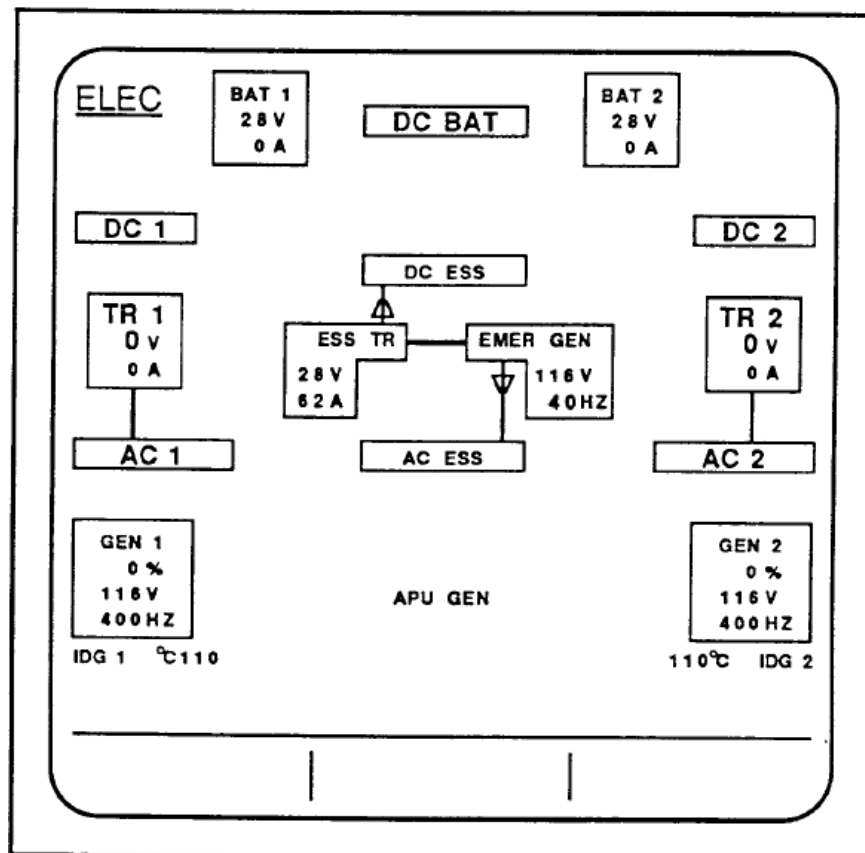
ELEC

BAT 1
28 V
0 A

DC BAT

BAT 2
28 V
0 A

DC 1

DC 2

DC ESS

TR 1
0 V
0 A

ESS TR
28 V
62 A

EMER GEN
116 V
40 HZ

TR 2
0 V
0 A

AC 1

AC ESS

AC 2

GEN 1
0 %
116 V
400 HZ

APU GEN

GEN 2
0 %
116 V
400 HZ

IDG 1 °C110

110°C IDG 2